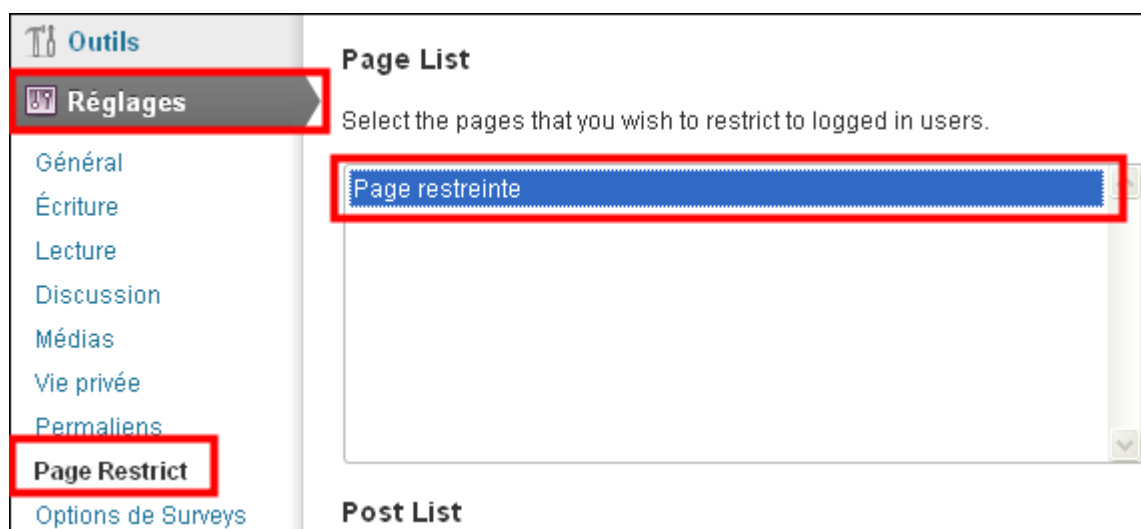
Outils

Réglages

Général

Écriture

Lecture

Discussion

Médias

Vie privée

Permaliens

Page Restrict

Options de Surveys

Page List

Select the pages that you wish to restrict to logged in users.

Page restreinte

Post List